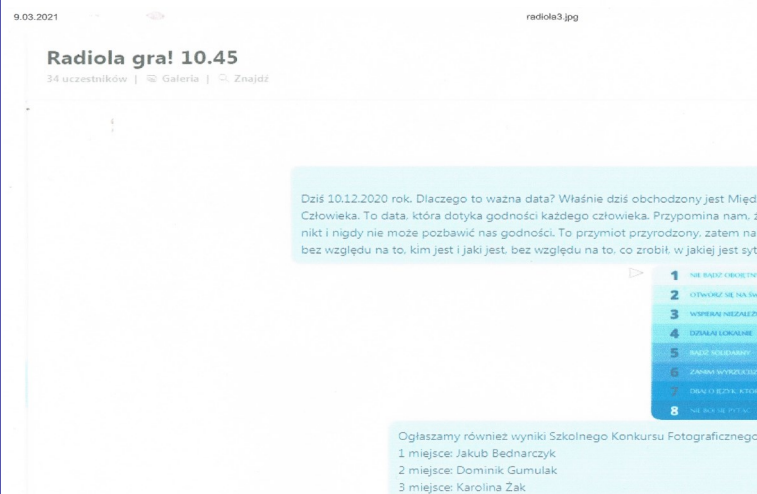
9.03.2021 radiola3.jpg

Radiola gra! 10.45

34 uczestników | Galeria | Znajdź

Dziś 10.12.2020 rok. Dlaczego to ważna data? Właśnie dziś obchodzony jest Międ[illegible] Człowieka. To data, która dotyka godności każdego człowieka. Przypomina nam, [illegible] nikt i nigdy nie może pozbawić nas godności. To przymiot przyrodzony, zatem na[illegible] bez względu na to, kim jest i jaki jest, bez względu na to, co zrobił, w jakiej jest syt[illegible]

1 NIE BĄDŹ OBOJĘTN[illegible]
2 OTWÓRZ SIĘ NA ŚW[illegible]
3 WSPIERAJ NIEZALEŻ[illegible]
4 DZIAŁAJ LOKALNIE
5 BĄDŹ SOLIDARNY
6 ZAWAM WYRZUCI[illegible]
7 DBAJ O JĘZYK KTÓ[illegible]
8 NIE BÓJ SIĘ PYTAĆ

Ogłaszamy również wyniki Szkolnego Konkursu Fotograficznego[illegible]
1 miejsce: Jakub Bednarczyk
2 miejsce: Dominik Gumulak
3 miejsce: Karolina Żak